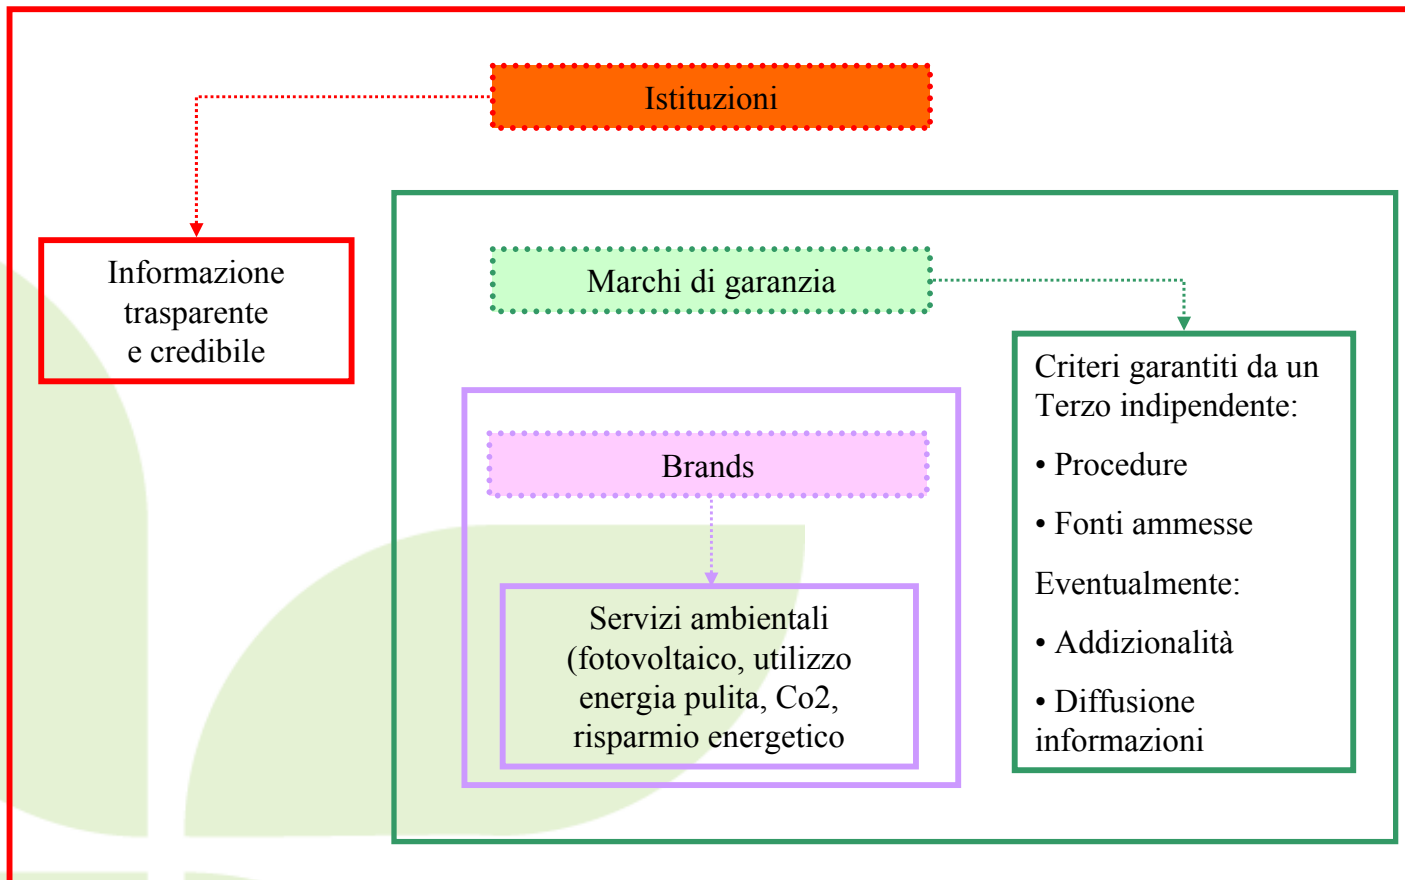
Istituzioni

Informazione trasparente e credibile

Marchi di garanzia

Criteri garantiti da un Terzo indipendente:

• Procedure

• Fonti ammesse

Eventualmente:

• Addizionalità

• Diffusione informazioni

Brands

Servizi ambientali (fotovoltaico, utilizzo energia pulita, Co2, risparmio energetico